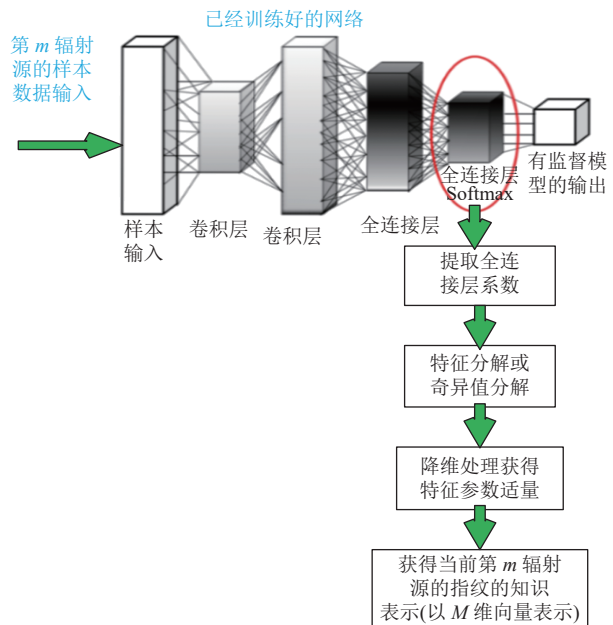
已经训练好的网络

第 $m$ 辐射源的样本数据输入

样本输入

卷积层

卷积层

全连接层

全连接层 Softmax

有监督模型的输出

提取全连接层系数

特征分解或奇异值分解

降维处理获得特征参数适量

获得当前第 $m$ 辐射源的指纹的知识表示(以 $M$ 维向量表示)